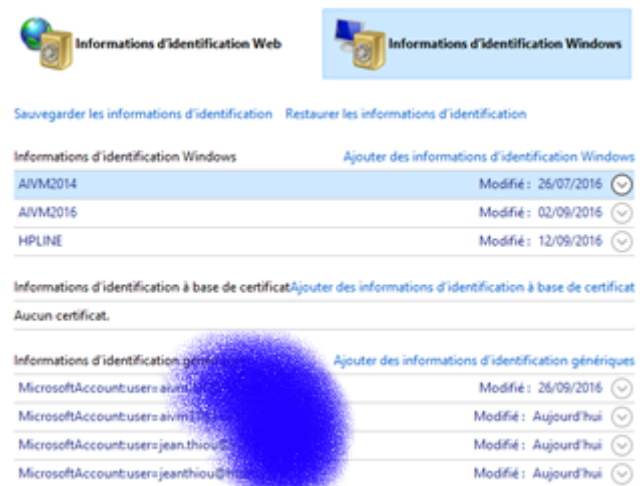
Informations d'identification Web

Informations d'identification Windows

Sauvegarder les informations d'identification Restaurer les informations d'identification

Informations d'identification Windows

Ajouter des informations d'identification Windows

AIVM2014 Modifié : 26/07/2016

AIVM2016 Modifié : 02/09/2016

HPLINE Modifié : 12/09/2016

Informations d'identification à base de certificat

Ajouter des informations d'identification à base de certificat

Aucun certificat.

Informations d'identification gén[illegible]

Ajouter des informations d'identification génériques

MicrosoftAccount:user=aivm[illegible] Modifié : 26/09/2016

MicrosoftAccount:user=aivm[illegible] Modifié : Aujourd'hui

MicrosoftAccount:user=jean.thiou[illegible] Modifié : Aujourd'hui

MicrosoftAccount:user=jeanthiou@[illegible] Modifié : Aujourd'hui